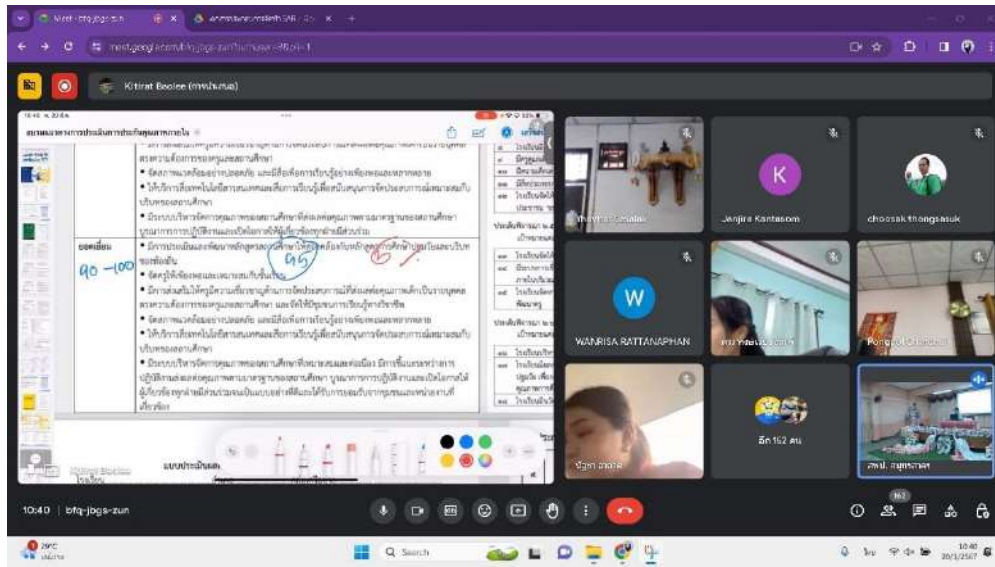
Meet - bfq-jbgs-zun

meet.google.com/bfq-jbgs-zun

Kitirat Boolee (การนำเสนอ)

แบบแผนการประเมินการประกันคุณภาพภายใน

ยอดเยี่ยม

90 – 100

95

Thaynai Gmalan

K

Janjira Kantasom

choosak thongsasuk

W

WANRISA RATTANAPHAN

Pongsai Changpol

อีก 162 คน

สพป. สมุทรสาคร

แบบประเมินผล

10:40 | bfq-jbgs-zun

162

29°C

Search

10:40
20/3/2567